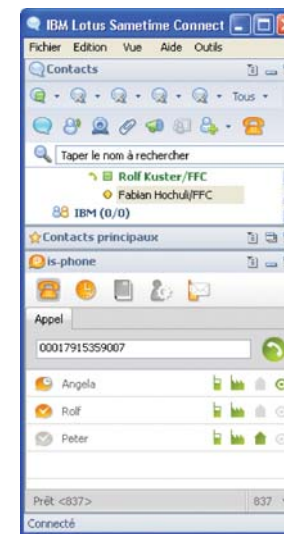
IBM Lotus Sametime Connect
Fichier Edition Vue Aide Outils
Contacts
Tous
Taper le nom à rechercher
Rolf Kuster/FFC
Fabian Hochuli/FFC
IBM (0/0)
Contacts principaux
is-phone
Appel
00017915359007
Angela
Rolf
Peter
Prêt <837>
837
Connecté